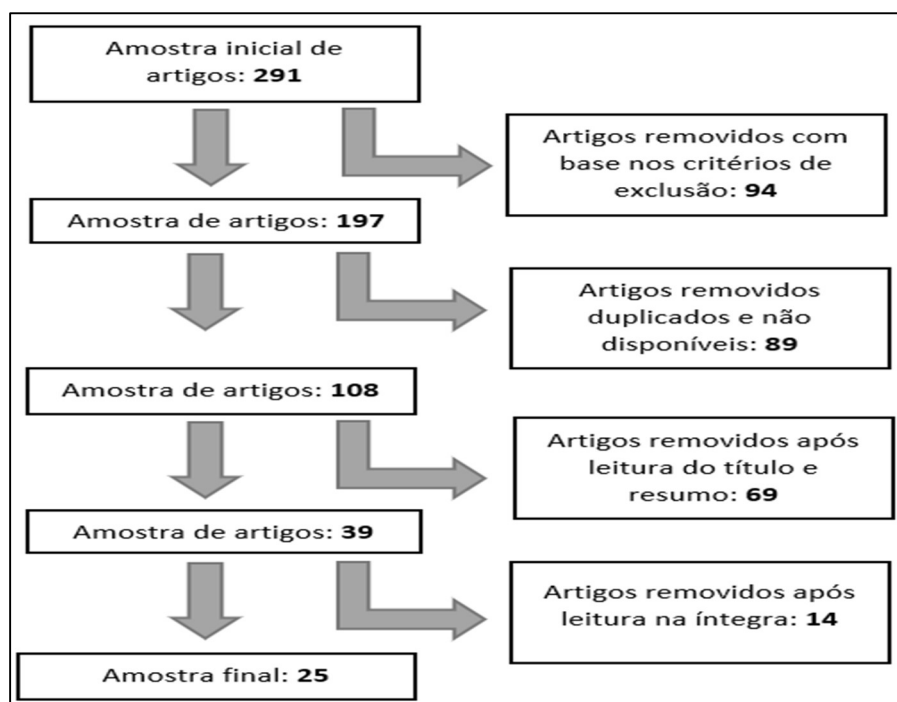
Amostra inicial de artigos: **291**

Artigos removidos com base nos critérios de exclusão: **94**

Amostra de artigos: **197**

Artigos removidos duplicados e não disponíveis: **89**

Amostra de artigos: **108**

Artigos removidos após leitura do título e resumo: **69**

Amostra de artigos: **39**

Artigos removidos após leitura na íntegra: **14**

Amostra final: **25**